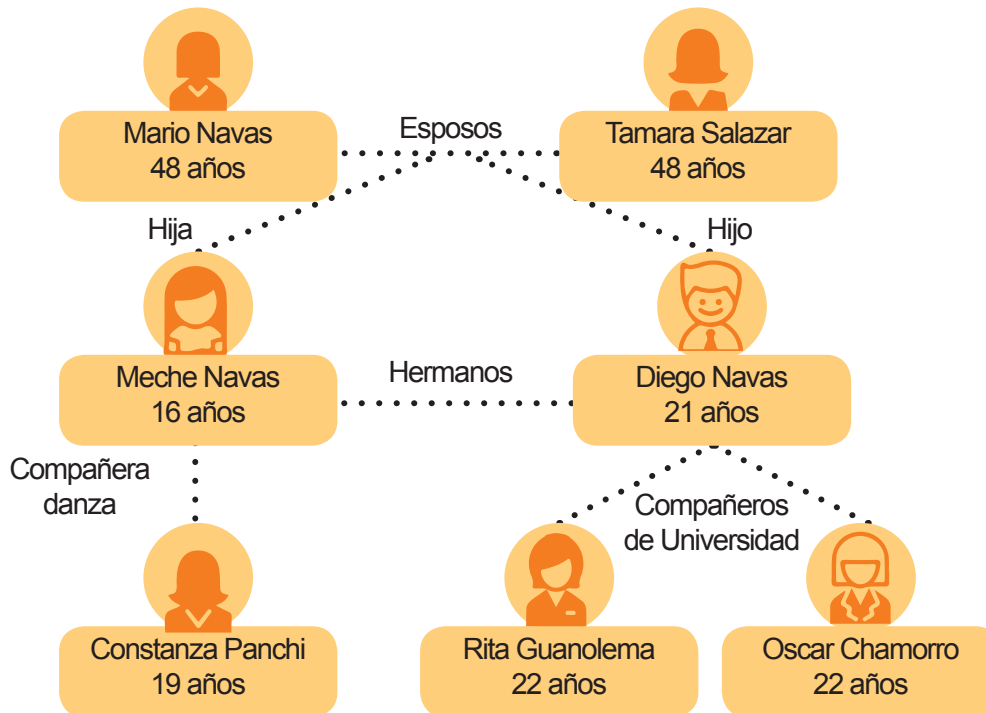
Mario Navas
48 años

Esposos

Tamara Salazar
48 años

Hija

Hijo

Meche Navas
16 años

Hermanos

Diego Navas
21 años

Compañera danza

Compañeros de Universidad

Constanza Panchi
19 años

Rita Guanolema
22 años

Oscar Chamorro
22 años